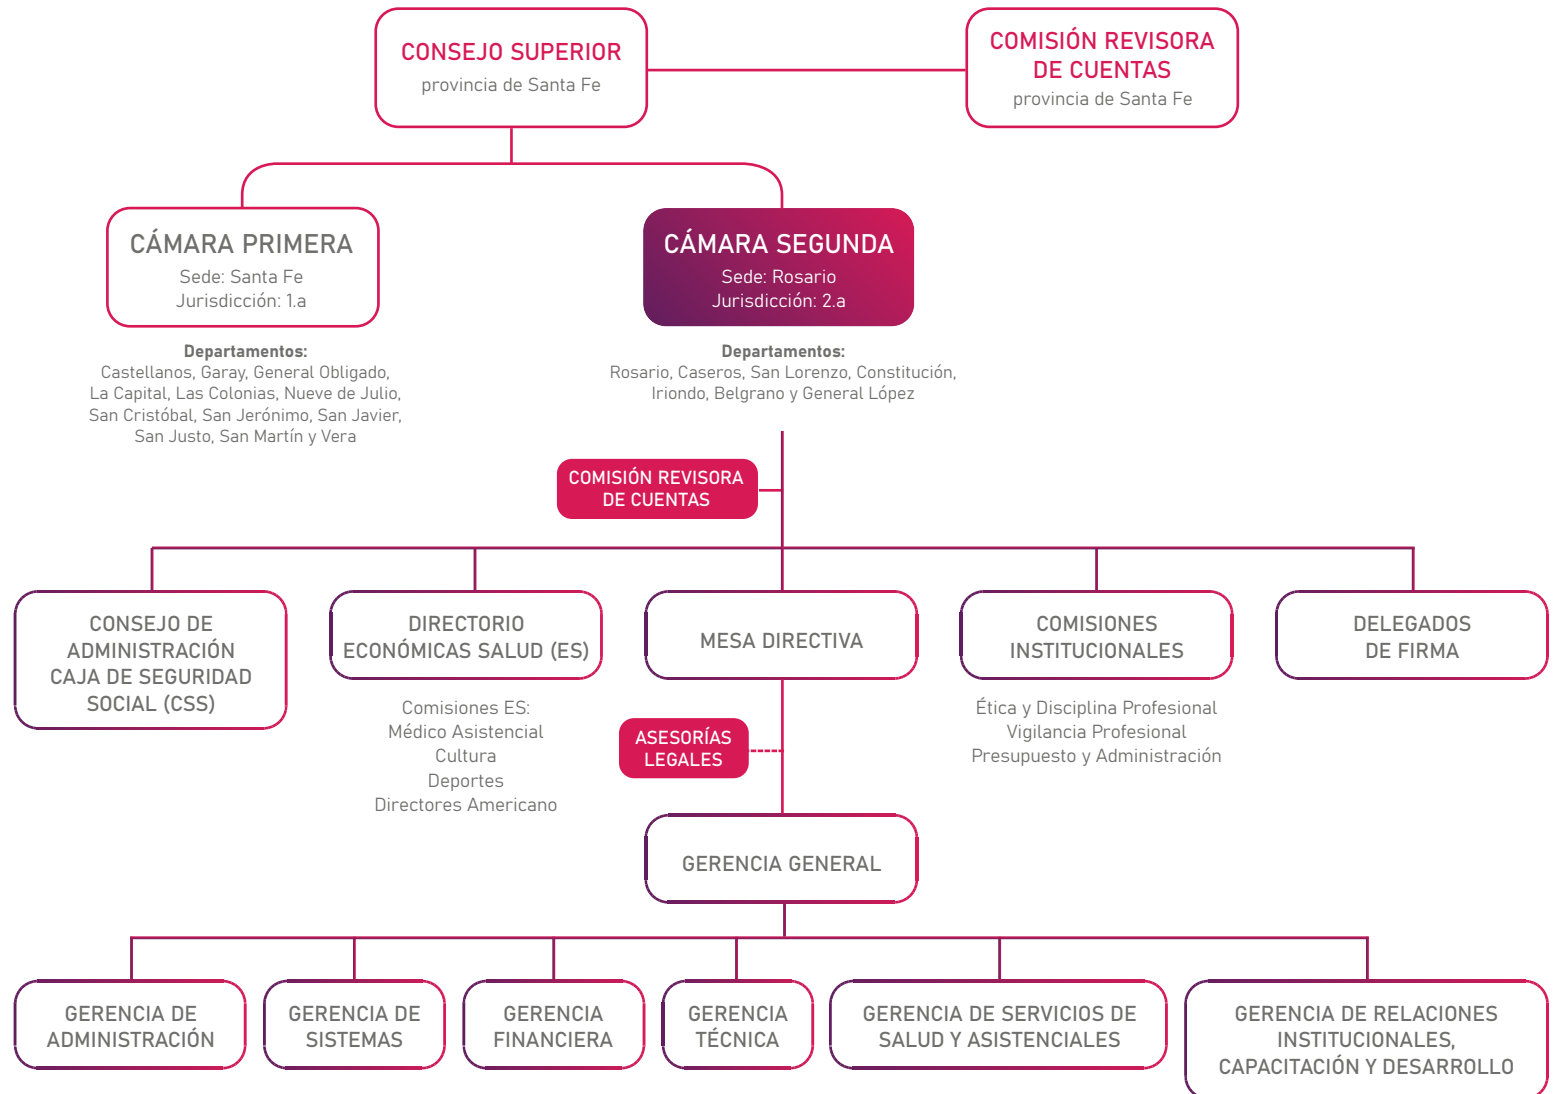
CONSEJO SUPERIOR
provincia de Santa Fe

COMISIÓN REVISORA DE CUENTAS
provincia de Santa Fe

CÁMARA PRIMERA
Sede: Santa Fe
Jurisdicción: 1.a

Departamentos:
Castellanos, Garay, General Obligado, La Capital, Las Colonias, Nueve de Julio, San Cristóbal, San Jerónimo, San Javier, San Justo, San Martín y Vera

CÁMARA SEGUNDA
Sede: Rosario
Jurisdicción: 2.a

Departamentos:
Rosario, Caseros, San Lorenzo, Constitución, Iriondo, Belgrano y General López

COMISIÓN REVISORA DE CUENTAS

CONSEJO DE ADMINISTRACIÓN CAJA DE SEGURIDAD SOCIAL (CSS)

DIRECTORIO ECONÓMICAS SALUD (ES)

Comisiones ES:
Médico Asistencial
Cultura
Deportes
Directores Americano

MESA DIRECTIVA

COMISIONES INSTITUCIONALES

Ética y Disciplina Profesional
Vigilancia Profesional
Presupuesto y Administración

DELEGADOS DE FIRMA

ASESORÍAS LEGALES

GERENCIA GENERAL

GERENCIA DE ADMINISTRACIÓN

GERENCIA DE SISTEMAS

GERENCIA FINANCIERA

GERENCIA TÉCNICA

GERENCIA DE SERVICIOS DE SALUD Y ASISTENCIALES

GERENCIA DE RELACIONES INSTITUCIONALES, CAPACITACIÓN Y DESARROLLO